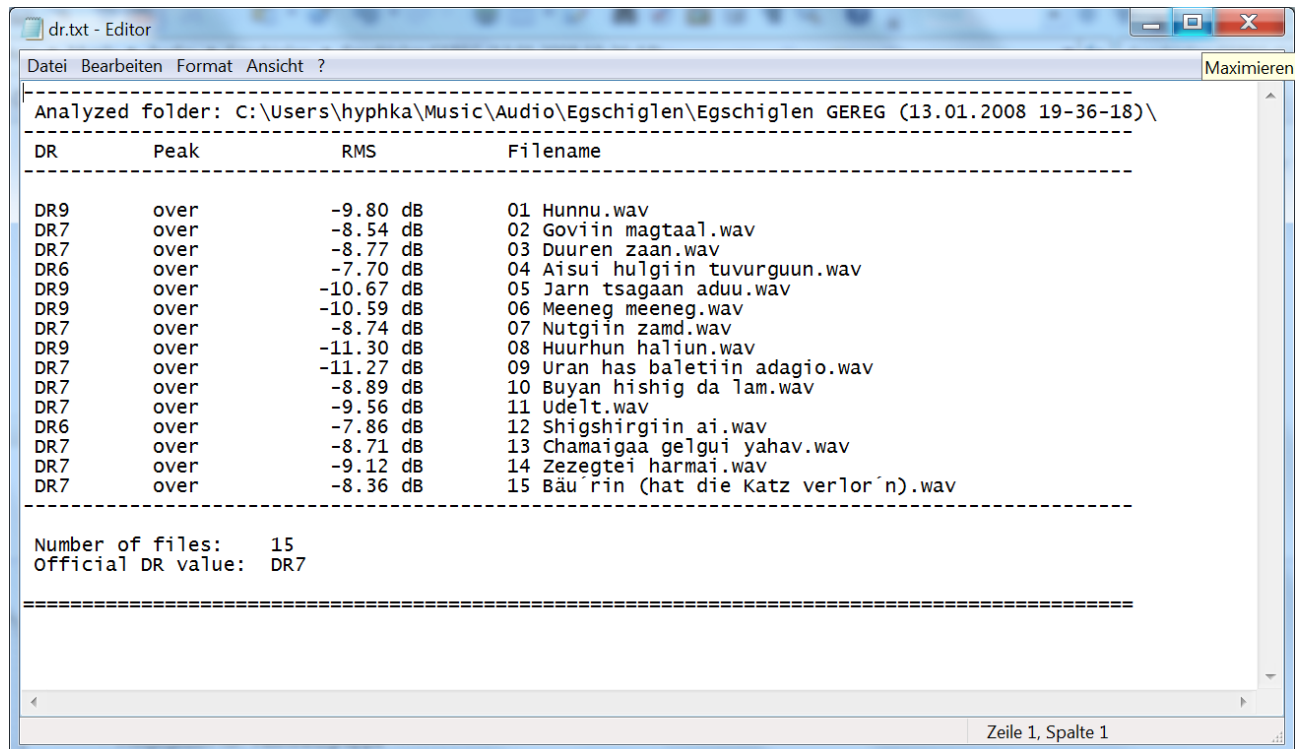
dr.txt - Editor

Datei Bearbeiten Format Ansicht ?

Maximieren

--------------------------------------------------------------------------------
Analyzed folder: C:\Users\hyphka\Music\Audio\Egschiglen\Egschiglen GEREG (13.01.2008 19-36-18)\
--------------------------------------------------------------------------------

| DR | Peak | RMS | Filename |
|---|---|---|---|
| DR9 | over | -9.80 dB | 01 Hunnu.wav |
| DR7 | over | -8.54 dB | 02 Goviin magtaal.wav |
| DR7 | over | -8.77 dB | 03 Duuren zaan.wav |
| DR6 | over | -7.70 dB | 04 Aisui hulgiin tuvurguun.wav |
| DR9 | over | -10.67 dB | 05 Jarn tsagaan aduu.wav |
| DR9 | over | -10.59 dB | 06 Meeneg meeneg.wav |
| DR7 | over | -8.74 dB | 07 Nutgiin zamd.wav |
| DR9 | over | -11.30 dB | 08 Huurhun haliun.wav |
| DR7 | over | -11.27 dB | 09 Uran has baletiin adagio.wav |
| DR7 | over | -8.89 dB | 10 Buyan hishig da lam.wav |
| DR7 | over | -9.56 dB | 11 Udelt.wav |
| DR6 | over | -7.86 dB | 12 Shigshirgiin ai.wav |
| DR7 | over | -8.71 dB | 13 Chamaigaa gelgui yahav.wav |
| DR7 | over | -9.12 dB | 14 Zezegtei harmai.wav |
| DR7 | over | -8.36 dB | 15 Bäu´rin (hat die Katz verlor´n).wav |

--------------------------------------------------------------------------------

Number of files: 15
Official DR value: DR7

================================================================================

Zeile 1, Spalte 1